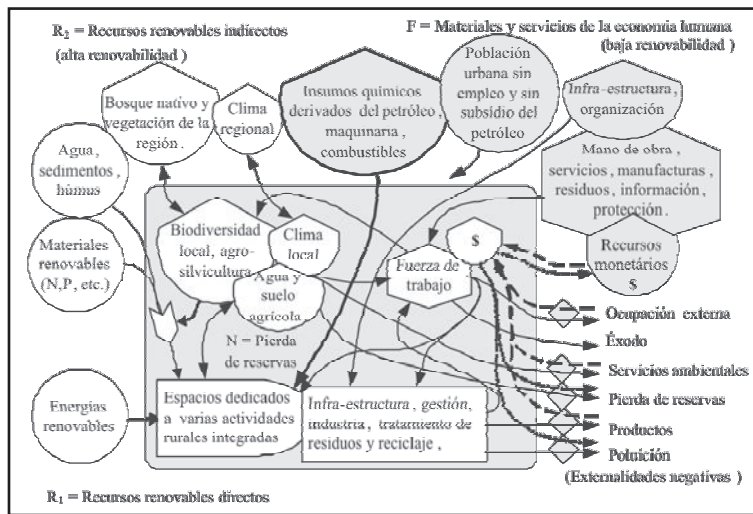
$R_2$ = Recursos renovables indirectos (alta renovabilidad )

F = Materiales y servicios de la economía humana (baja renovabilidad )

Bosque nativo y vegetación de la región .

Clima regional

Insumos químicos derivados del petróleo, maquinaria , combustibles

Población urbana sin empleo y sin subsidio del petróleo

Infra-estructura , organización

Mano de obra , servicios , manufacturas , residuos , información , protección .

Agua , sedimentos , húmus

Materiales renovables (N,P, etc.)

Biodiversidad local, agro-silvicultura

Clima local

Agua y suelo agrícola

Fuerza de trabajo

$

Recursos monetários $

N = Pierda de reservas

Ocupación externa

Éxodo

Servicios ambientales

Pierda de reservas

Productos

Polución

(Externalidades negativas )

Energías renovables

Espacios dedicados a varias actividades rurales integradas

Infra-estructura , gestión, industria , tratamento de residuos y reciclaje ,

$R_1$ = Recursos renovables directos